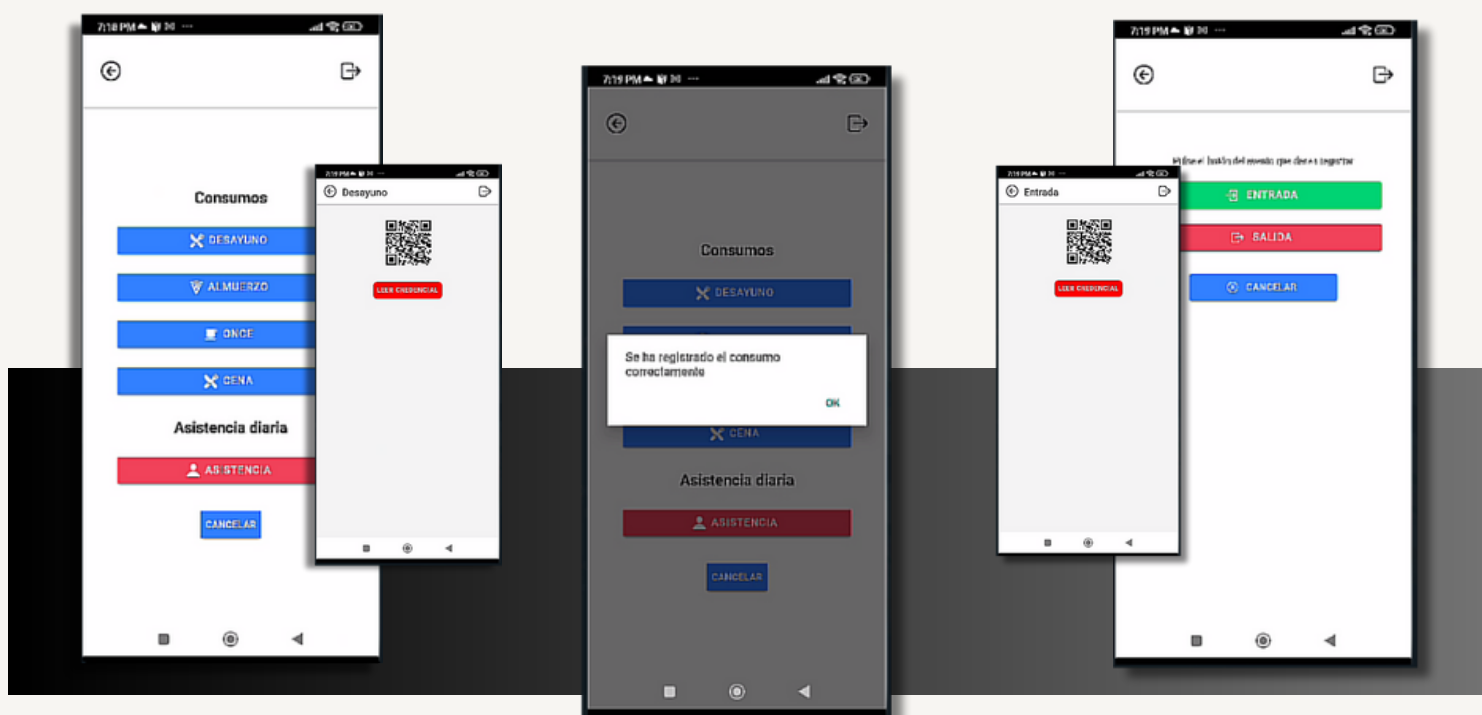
7:18 PM

Consumos

DESAYUNO

ALMUERZO

ONCE

CENA

Asistencia diaria

ASISTENCIA

CANCELAR

Desayuno

LEER CREDENCIAL

7:19 PM

Consumos

DESAYUNO

Se ha registrado el consumo correctamente

OK

CENA

Asistencia diaria

ASISTENCIA

CANCELAR

7:19 PM

Pulse el botón del evento que desea registrar

ENTRADA

SALIDA

CANCELAR

Entrada

LEER CREDENCIAL